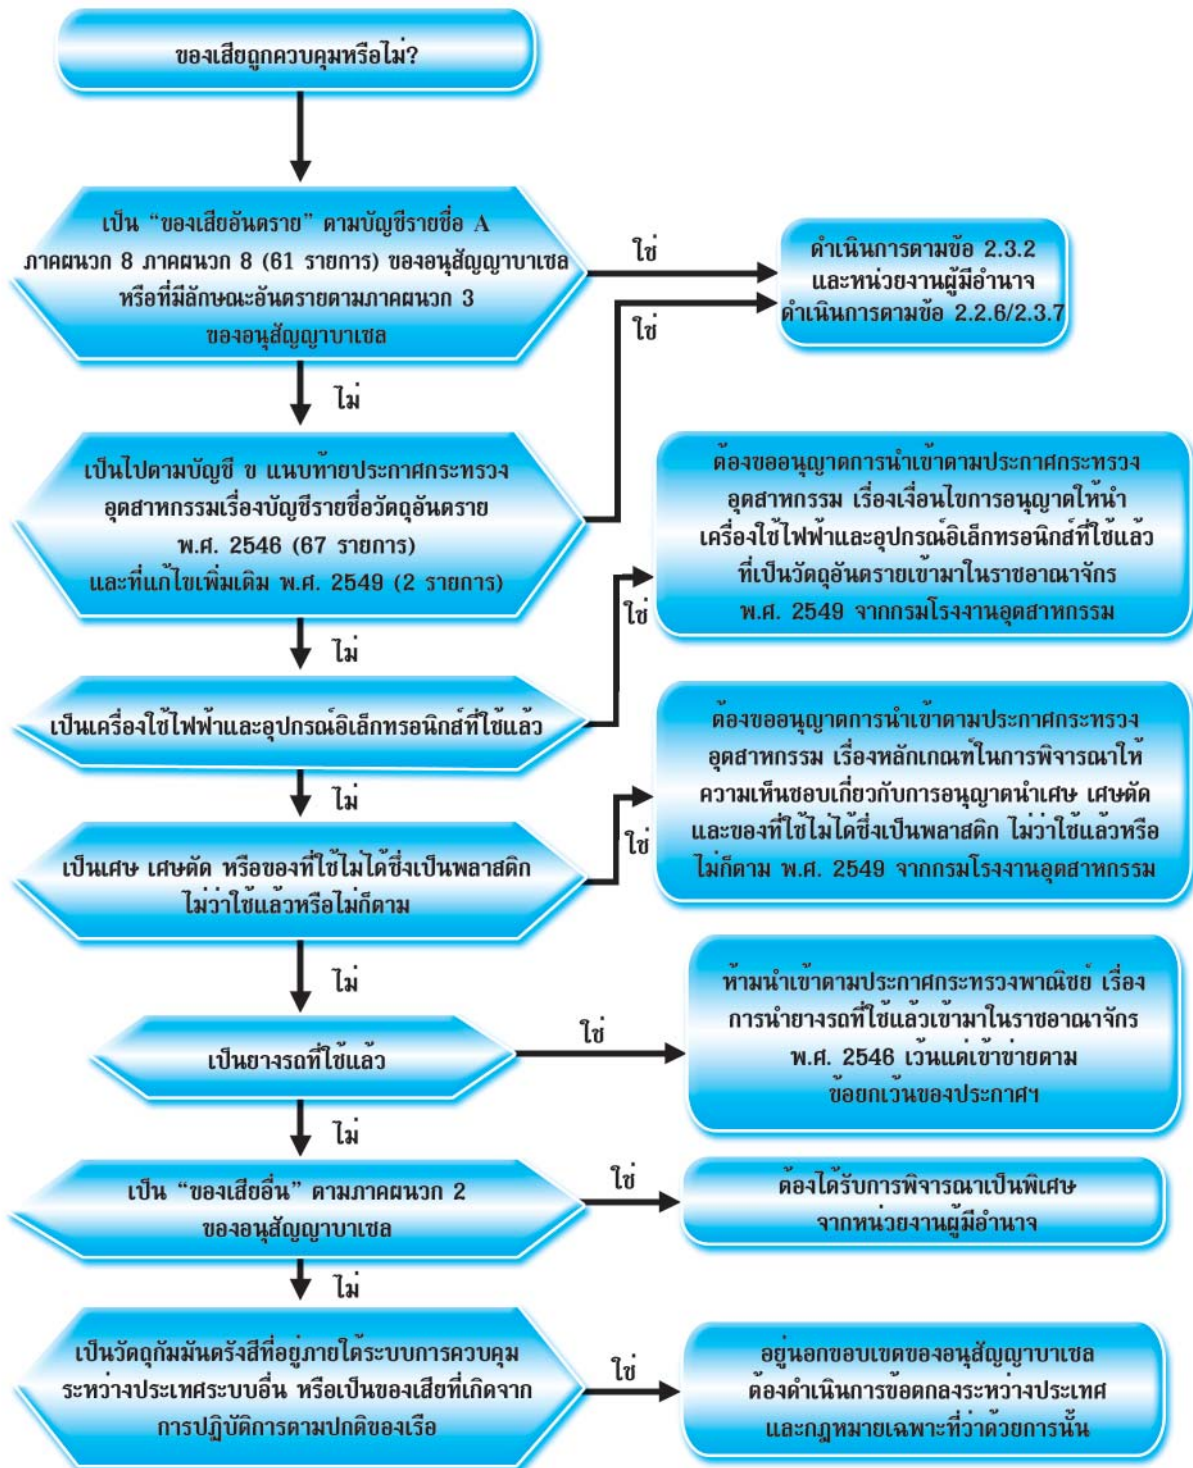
ของเสียถูกควบคุมหรือไม่?

เป็น "ของเสียอันตราย" ตามบัญชีรายชื่อ A ภาคผนวก 8 ภาคผนวก 8 (61 รายการ) ของอนุสัญญาบาเซล หรือที่มีลักษณะอันตรายตามภาคผนวก 3 ของอนุสัญญาบาเซล

ใช่

ดำเนินการตามข้อ 2.3.2 และหน่วยงานผู้มีอำนาจ ดำเนินการตามข้อ 2.2.6/2.3.7

ใช่

ไม่

เป็นไปตามบัญชี ข แนบท้ายประกาศกระทรวงอุตสาหกรรมเรื่องบัญชีรายชื่อวัตถุอันตราย พ.ศ. 2546 (67 รายการ) และที่แก้ไขเพิ่มเติม พ.ศ. 2549 (2 รายการ)

ต้องขออนุญาตการนำเข้าตามประกาศกระทรวงอุตสาหกรรม เรื่องเงื่อนไขการอนุญาตให้นำเครื่องใช้ไฟฟ้าและอุปกรณ์อิเล็กทรอนิกส์ที่ใช้แล้วที่เป็นวัตถุอันตรายเข้ามาในราชอาณาจักร พ.ศ. 2549 จากกรมโรงงานอุตสาหกรรม

ใช่

ไม่

เป็นเครื่องใช้ไฟฟ้าและอุปกรณ์อิเล็กทรอนิกส์ที่ใช้แล้ว

ต้องขออนุญาตการนำเข้าตามประกาศกระทรวงอุตสาหกรรม เรื่องหลักเกณฑ์ในการพิจารณาให้ความเห็นชอบเกี่ยวกับการอนุญาตนำเศษ เศษตัด และของที่ใช้ไม่ได้ซึ่งเป็นพลาสติก ไม่ว่าใช้แล้วหรือไม่ก็ตาม พ.ศ. 2549 จากกรมโรงงานอุตสาหกรรม

ไม่

ใช่

เป็นเศษ เศษตัด หรือของที่ใช้ไม่ได้ซึ่งเป็นพลาสติก ไม่ว่าใช้แล้วหรือไม่ก็ตาม

ไม่

ห้ามนำเข้าตามประกาศกระทรวงพาณิชย์ เรื่องการนำยางรถที่ใช้แล้วเข้ามาในราชอาณาจักร พ.ศ. 2546 เว้นแต่เข้าข่ายตามข้อยกเว้นของประกาศฯ

ใช่

เป็นยางรถที่ใช้แล้ว

ไม่

เป็น "ของเสียอื่น" ตามภาคผนวก 2 ของอนุสัญญาบาเซล

ใช่

ต้องได้รับการพิจารณาเป็นพิเศษจากหน่วยงานผู้มีอำนาจ

ไม่

เป็นวัตถุกัมมันตรังสีที่อยู่ภายใต้ระบบการควบคุมระหว่างประเทศระบบอื่น หรือเป็นของเสียที่เกิดจากการปฏิบัติการตามปกติของเรือ

ใช่

อยู่นอกขอบเขตของอนุสัญญาบาเซล ต้องดำเนินการข้อตกลงระหว่างประเทศและกฎหมายเฉพาะที่ว่าด้วยการนั้น